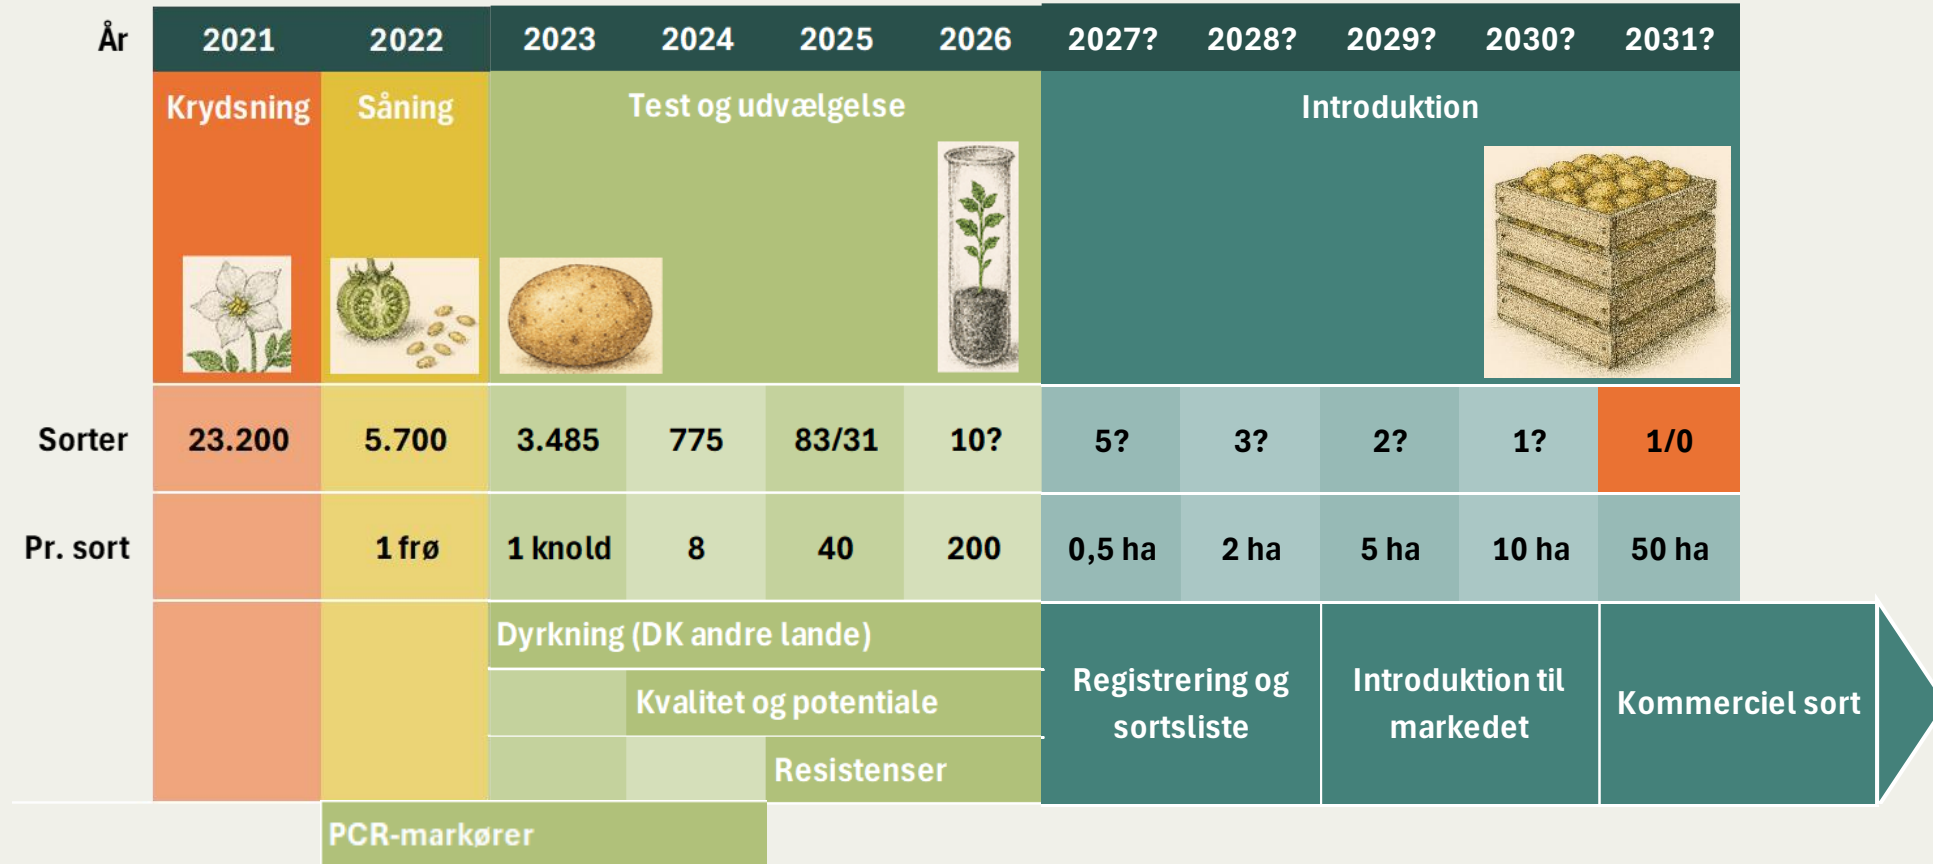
| År | 2021 | 2022 | 2023 | 2024 | 2025 | 2026 | 2027? | 2028? | 2029? | 2030? | 2031? |
|---|---|---|---|---|---|---|---|---|---|---|---|
| | Krydsning | Såning | Test og udvælgelse | | | | Introduktion | | | | |
| Sorter | 23.200 | 5.700 | 3.485 | 775 | 83/31 | 10? | 5? | 3? | 2? | 1? | 1/0 |
| Pr. sort | | 1 frø | 1 knold | 8 | 40 | 200 | 0,5 ha | 2 ha | 5 ha | 10 ha | 50 ha |

Dyrkning (DK andre lande)

Kvalitet og potentiale

Resistenser

PCR-markører

Registrering og sortsliste

Introduktion til markedet

Kommerciel sort